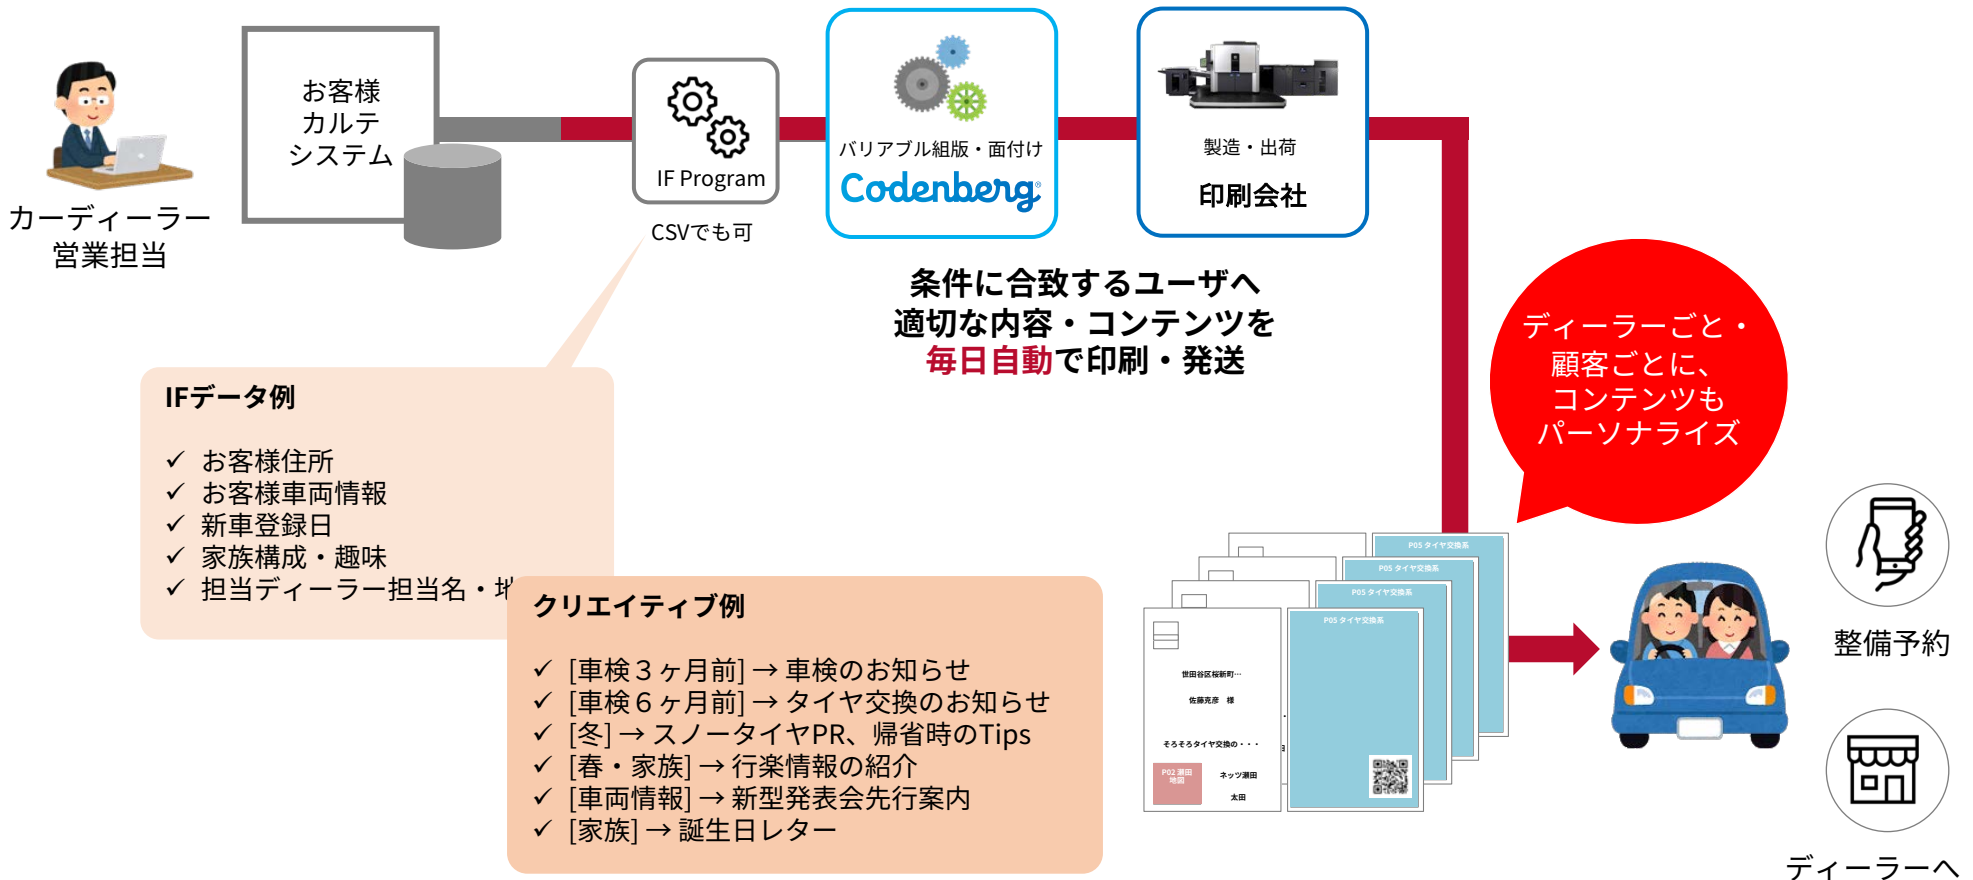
カーディーラー
営業担当

お客様
カルテ
システム

IF Program

CSVでも可

バリアブル組版・面付け
Codenberg

製造・出荷
印刷会社

条件に合致するユーザへ
適切な内容・コンテンツを
毎日自動で印刷・発送

ディーラーごと・
顧客ごとに、
コンテンツも
パーソナライズ

IFデータ例

✓ お客様住所
✓ お客様車両情報
✓ 新車登録日
✓ 家族構成・趣味
✓ 担当ディーラー担当名・地

クリエイティブ例

✓ [車検３ヶ月前] → 車検のお知らせ
✓ [車検６ヶ月前] → タイヤ交換のお知らせ
✓ [冬] → スノータイヤPR、帰省時のTips
✓ [春・家族] → 行楽情報の紹介
✓ [車両情報] → 新型発表会先行案内
✓ [家族] → 誕生日レター

P05 タイヤ交換系
P05 タイヤ交換系
P05 タイヤ交換系
P05 タイヤ交換系

世田谷区桜新町…
佐藤克彦　様
そろそろタイヤ交換の・・・
P02 瀬田地図
ネッツ瀬田
太田

整備予約

ディーラーへ